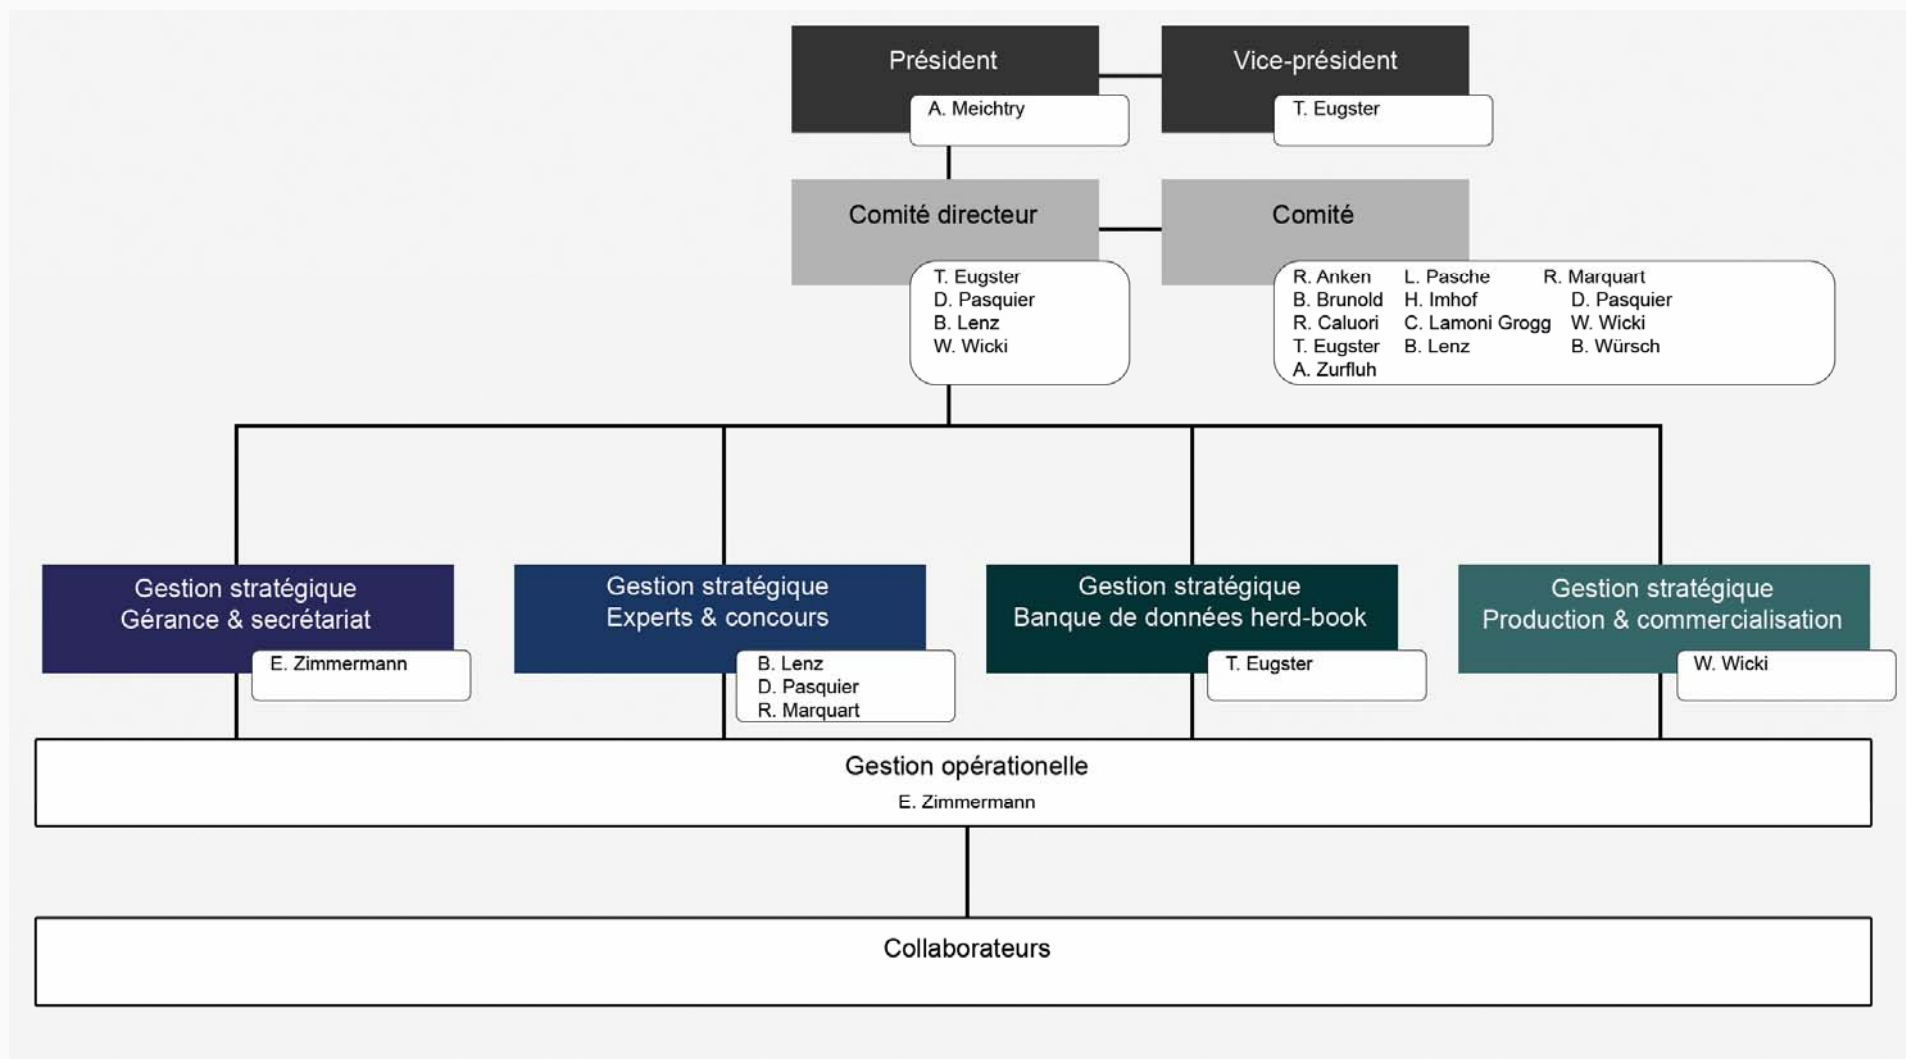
Président
A. Meichtry

Vice-président
T. Eugster

Comité directeur
T. Eugster
D. Pasquier
B. Lenz
W. Wicki

Comité
R. Anken
B. Brunold
R. Caluori
T. Eugster
A. Zurfluh
L. Pasche
H. Imhof
C. Lamoni Grogg
B. Lenz
R. Marquart
D. Pasquier
W. Wicki
B. Würsch

Gestion stratégique
Gérance & secrétariat
E. Zimmermann

Gestion stratégique
Experts & concours
B. Lenz
D. Pasquier
R. Marquart

Gestion stratégique
Banque de données herd-book
T. Eugster

Gestion stratégique
Production & commercialisation
W. Wicki

Gestion opérationelle
E. Zimmermann

Collaborateurs